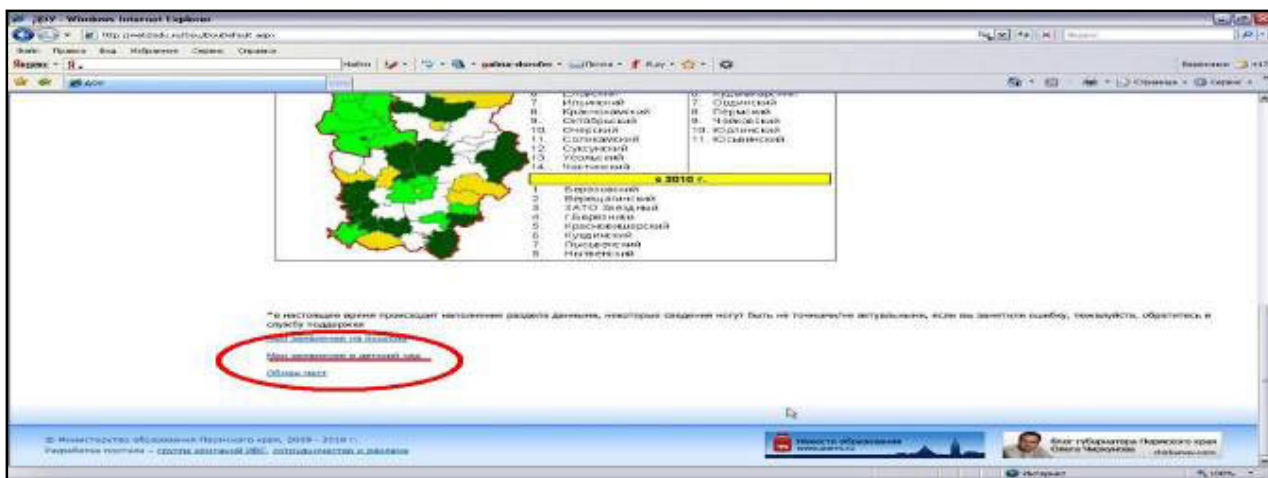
ДОУ - Windows Internet Explorer

http://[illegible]

Файл Правка Вид Избранное Сервис Справка

Яндекс

Найти

ДОУ

7. Ильинский
8. Краснокамский
9. Октябрьский
10. Очерский
11. Солнечинский
12. Суксунский
13. Усольский
14. Чайковский

7. Ординский
8. Пермский
9. Чайковский
10. Юрлинский
11. Юсьвинский

в 2010 г.

1. Березовский
2. Верещагинский
3. ЗАТО Звездный
4. Г.Березники
5. Красновишерский
6. Кудымкарский
7. Пародский
8. Нытвенский

*в настоящее время происходит наполнение раздела данными, некоторые сведения могут быть не точными/не актуальными, если вы заметили ошибку, пожалуйста, обратитесь в службу поддержки

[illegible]

Мое заявление в детский сад

Обзор мест

© Министерство образования Пермского края, 2009 - 2010 г.
Разработка портала – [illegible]

Новости образования

Блог губернатора Пермского края Олега Чиркунова

Интернет

100%